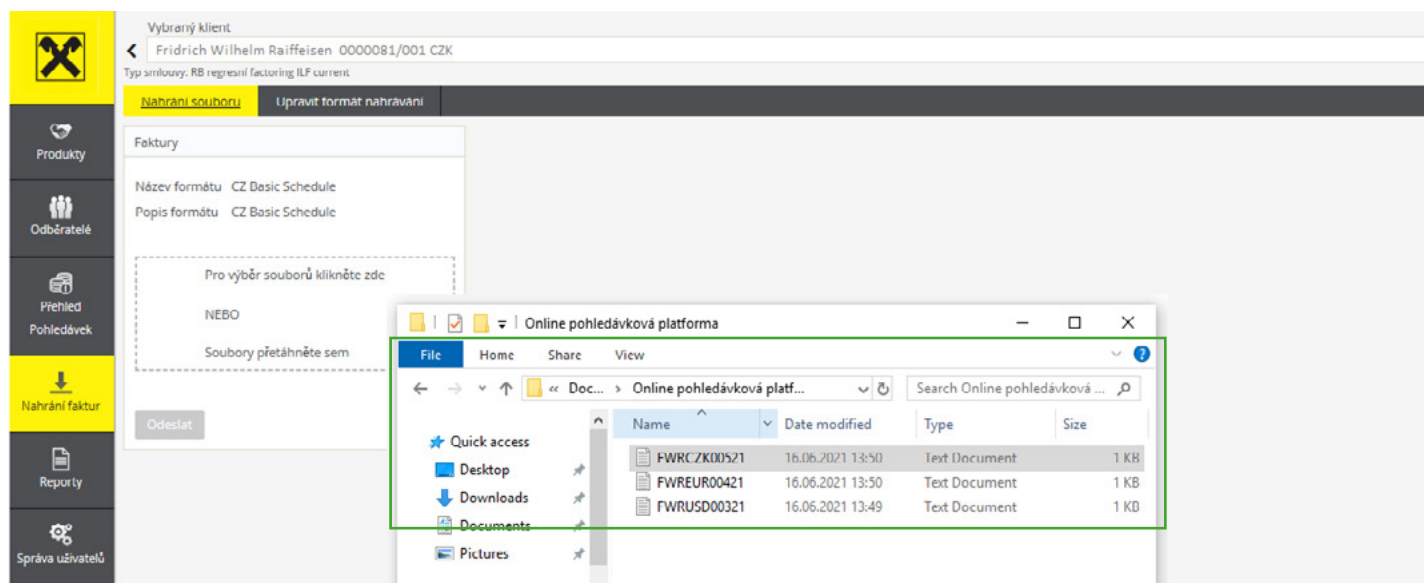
Vybraný klient

Fridrich Wilhelm Raiffeisen 0000081/001 CZK

Typ smlouvy: RB regresní factoring ILF current

Nahrání souboru | Upravit formát nahrávání

Produkty

Odběratelé

Přehled Pohledávek

Nahrání faktur

Reporty

Správa uživatelů

Faktury

Název formátu CZ Basic Schedule

Popis formátu CZ Basic Schedule

Pro výběr souborů klikněte zde

NEBO

Soubory přetáhněte sem

Odeslat

Online pohledávková platforma

File Home Share View

« Doc... › Online pohledávková platf...

Search Online pohledávková ...

Quick access

Desktop

Downloads

Documents

Pictures

| Name | Date modified | Type | Size |
|---|---|---|---|
| FWRCZK00521 | 16.06.2021 13:50 | Text Document | 1 KB |
| FWREUR00421 | 16.06.2021 13:50 | Text Document | 1 KB |
| FWRUSD00321 | 16.06.2021 13:49 | Text Document | 1 KB |